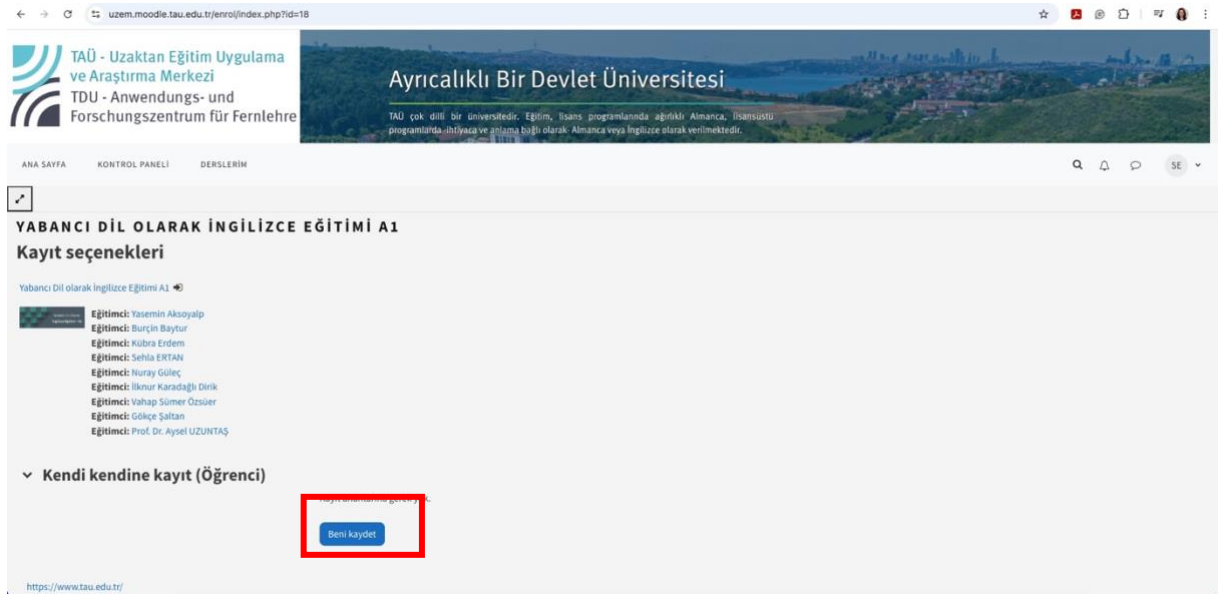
uzem.moodle.tau.edu.tr/enrol/index.php?id=18

TAÜ - Uzaktan Eğitim Uygulama ve Araştırma Merkezi
TDU - Anwendungs- und Forschungszentrum für Fernlehre

Ayrıcalıklı Bir Devlet Üniversitesi

TAÜ çok dilli bir üniversitedir. Eğitim, lisans programlarında ağırlıklı Almanca, lisansüstü programlarda ihtiyaca ve anlama bağlı olarak Almanca veya İngilizce olarak verilmektedir.

ANA SAYFA KONTROL PANELİ DERSLERİM

SE

YABANCI DİL OLARAK İNGİLİZCE EĞİTİMİ A1

Kayıt seçenekleri

Yabancı Dil olarak İngilizce Eğitimi A1

Eğitimci: Yasemin Aksoyalp
Eğitimci: Burçin Baytur
Eğitimci: Kübra Erdem
Eğitimci: Sehla ERTAN
Eğitimci: Nuray Güleç
Eğitimci: İlknur Karadağlı Dirik
Eğitimci: Vahap Sümer Özsüer
Eğitimci: Gökçe Şaltan
Eğitimci: Prof. Dr. Aysel UZUNTAŞ

Kendi kendine kayıt (Öğrenci)

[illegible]

Beni kaydet

https://www.tau.edu.tr/